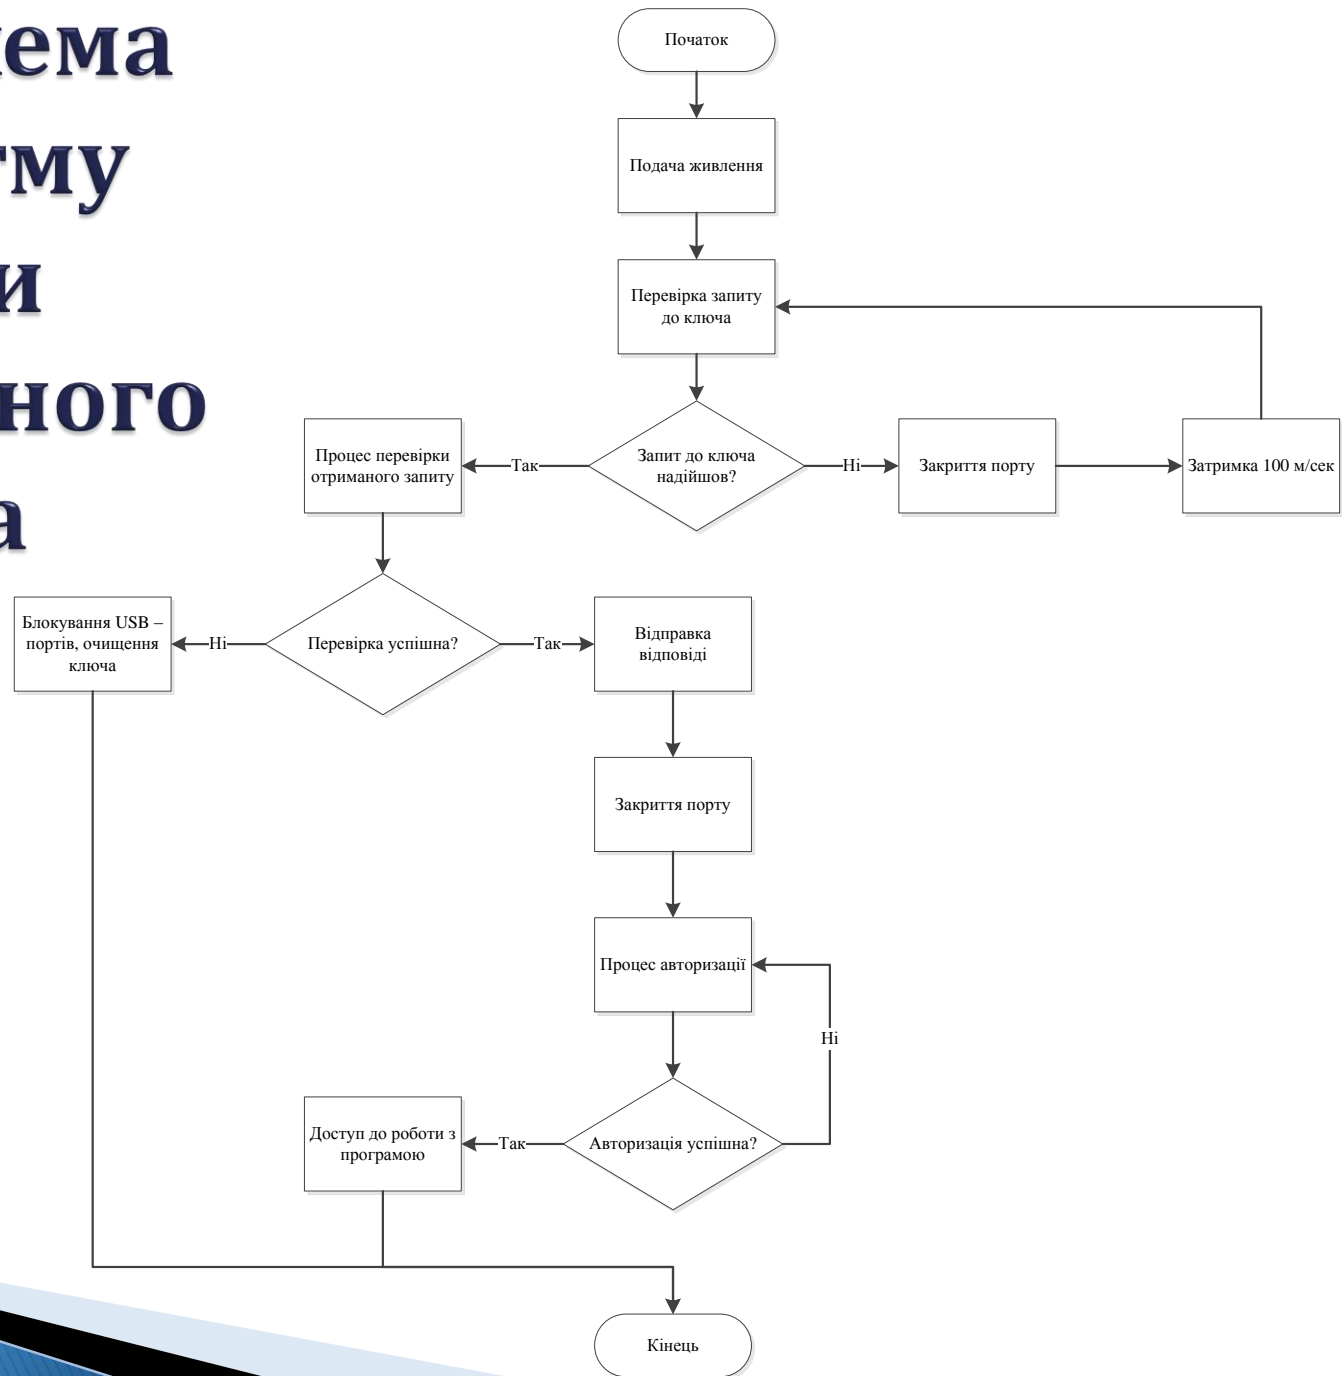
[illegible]ема
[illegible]тму
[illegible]и
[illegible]ного
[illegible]а

Початок

Подача живлення

Перевірка запиту до ключа

Запит до ключа надійшов?

Так

Ні

Процес перевірки отриманого запиту

Закриття порту

Затримка 100 м/сек

Перевірка успішна?

Ні

Так

Блокування USB – портів, очищення ключа

Відправка відповіді

Закриття порту

Процес авторизації

Ні

Авторизація успішна?

Так

Доступ до роботи з програмою

Кінець